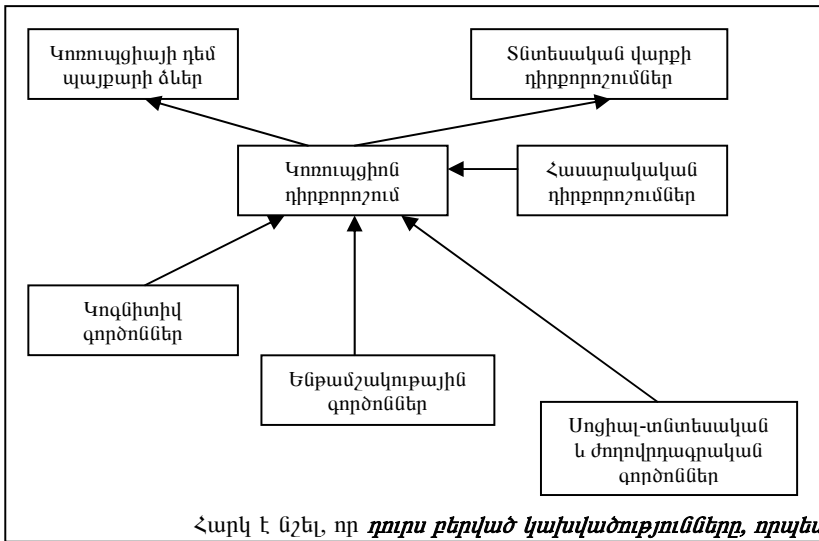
Կոռուպցիայի դեմ պայքարի ձևեր

Տնտեսական վարքի դիրքորոշումներ

Կոռուպցիոն դիրքորոշում

Հասարակական դիրքորոշումներ

Կոգնիտիվ գործոններ

Ենթամշակութային գործոններ

Սոցիալ-տնտեսական և ժողովրդագրական գործոններ

Հարկ է նշել, որ *դուրս բերված կախվածությունները, որպես*